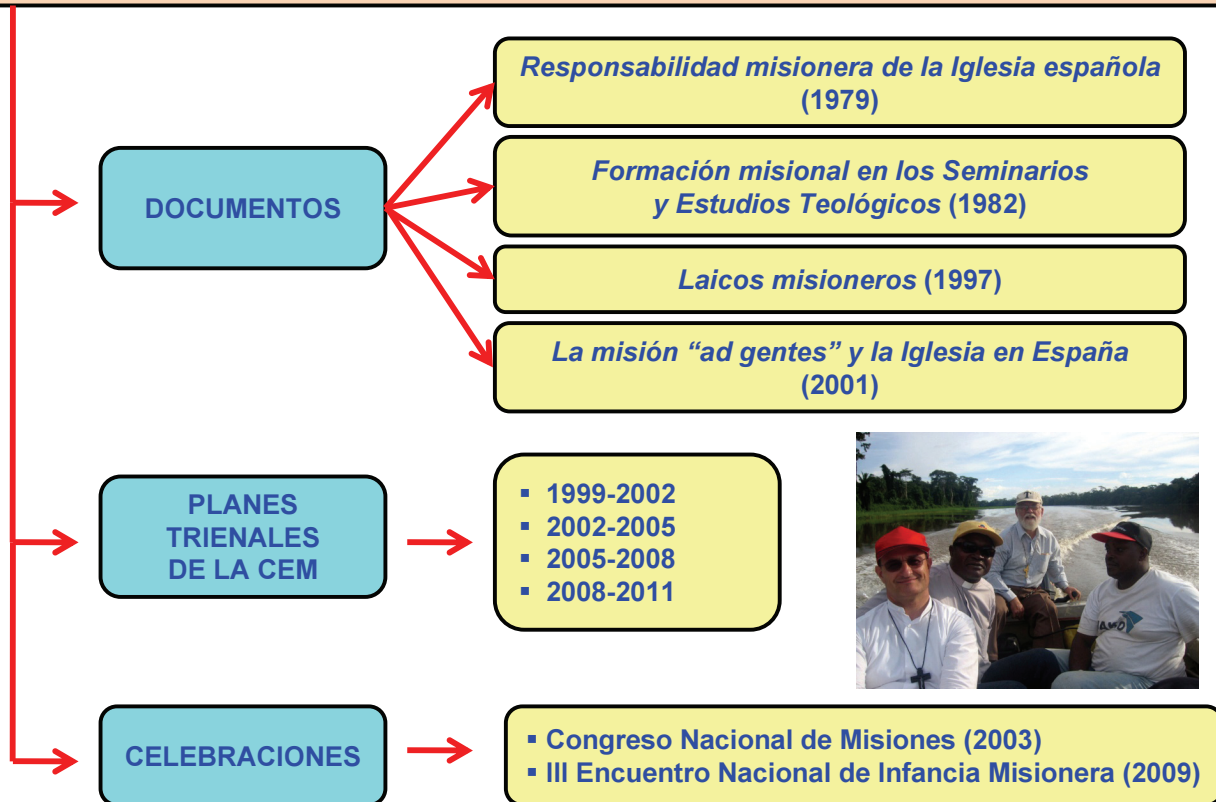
DOCUMENTOS

Responsabilidad misionera de la Iglesia española (1979)

Formación misional en los Seminarios y Estudios Teológicos (1982)

Laicos misioneros (1997)

La misión “ad gentes” y la Iglesia en España (2001)

PLANES TRIENALES DE LA CEM

- 1999-2002
- 2002-2005
- 2005-2008
- 2008-2011

CELEBRACIONES

- Congreso Nacional de Misiones (2003)
- III Encuentro Nacional de Infancia Misionera (2009)